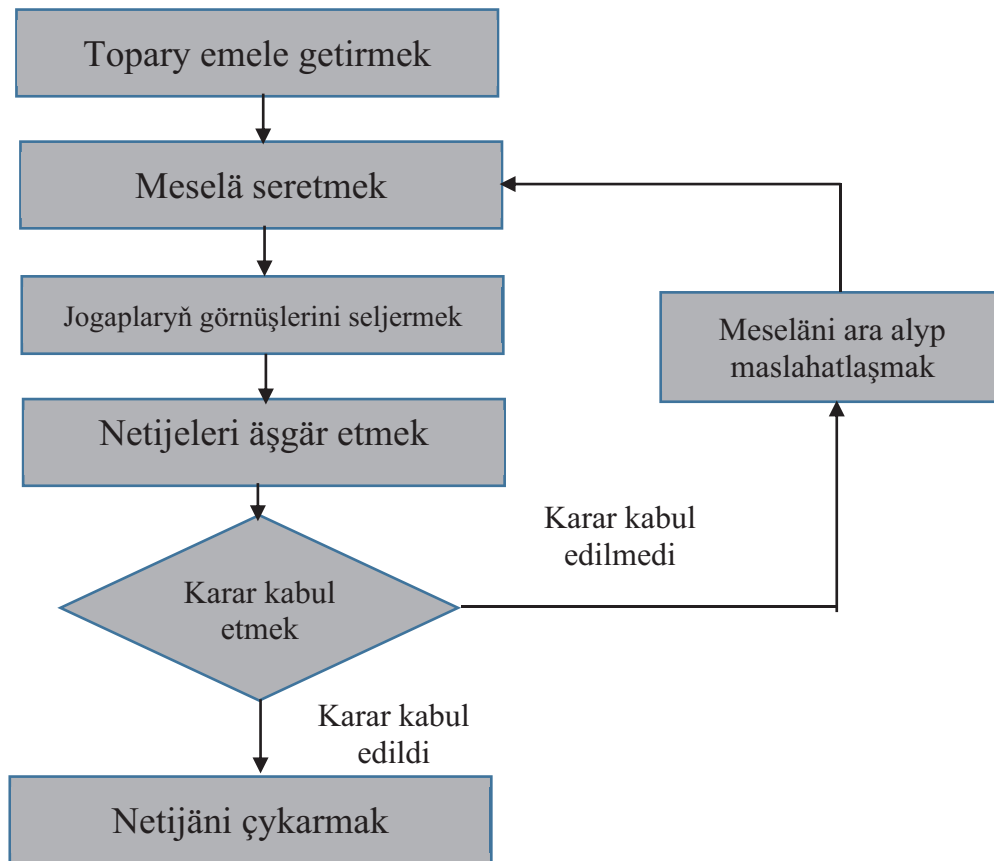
Topary emele getirmek

Meselä seretmek

Jogaplaryň görnüşlerini seljermek

Netijeleri äşgär etmek

Karar kabul etmek

Karar kabul edilmedi

Meseläni ara alyp maslahatlaşmak

Karar kabul edildi

Netijäni çykarmak